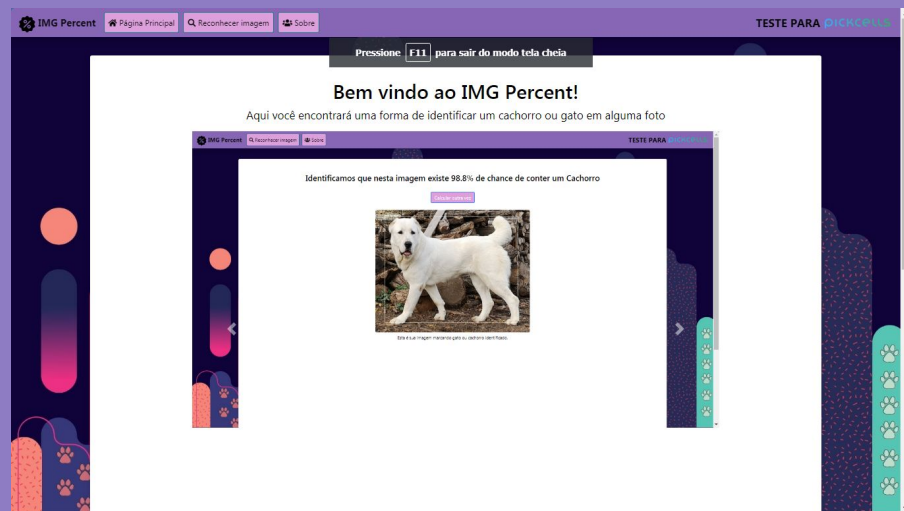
IMG Percent Página Principal Reconhecer imagem Sobre

TESTE PARA PICKCELLS

Pressione F11 para sair do modo tela cheia

Bem vindo ao IMG Percent!

Aqui você encontrará uma forma de identificar um cachorro ou gato em alguma foto

IMG Percent Reconhecer imagem Sobre

TESTE PARA PICKCELLS

Identificamos que nesta imagem existe 98.8% de chance de conter um Cachorro

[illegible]

Esta é sua imagem marcando gato ou cachorro identificado.